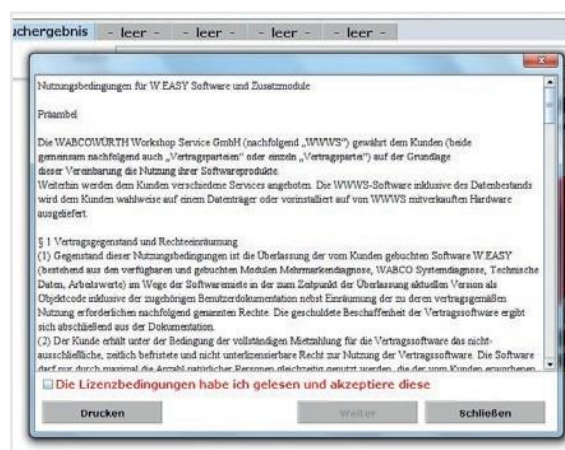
chergebnis | - leer - | - leer - | - leer - | - leer -

Nutzungsbedingungen für W.EASY Software und Zusatzmodule

Präambel

Die WABCOWÜRTH Workshop Service GmbH (nachfolgend „WWWS") gewährt dem Kunden (beide gemeinsam nachfolgend auch „Vertragsparteien" oder einzeln „Vertragspartei") auf der Grundlage dieser Vereinbarung die Nutzung ihrer Softwareprodukte.
Weiterhin werden dem Kunden verschiedene Services angeboten. Die WWWS-Software inklusive des Datenbestands wird dem Kunden wahlweise auf einem Datenträger oder vorinstalliert auf von WWWS mitverkauften Hardware ausgeliefert.

§ 1 Vertragsgegenstand und Rechteeinräumung
(1) Gegenstand dieser Nutzungsbedingungen ist die Überlassung der vom Kunden gebuchten Software W.EASY (bestehend aus den verfügbaren und gebuchten Modulen Mehrmarkendiagnose, WABCO Systemdiagnose, Technische Daten, Arbeitswerte) im Wege der Softwaremiete in der zum Zeitpunkt der Überlassung aktuellen Version als Objektcode inklusive der zugehörigen Benutzerdokumentation nebst Einräumung der zu deren vertragsgemäßen Nutzung erforderlichen nachfolgend genannten Rechte. Die geschuldete Beschaffenheit der Vertragssoftware ergibt sich abschließend aus der Dokumentation.
(2) Der Kunde erhält unter der Bedingung der vollständigen Mietzahlung für die Vertragssoftware das nicht-ausschließliche, zeitlich befristete und nicht unterlizenzierbare Recht zur Nutzung der Vertragssoftware. Die Software darf nur durch maximal die Anzahl natürlicher Personen gleichzeitig genutzt werden, die der vom Kunden erworbenen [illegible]

Die Lizenzbedingungen habe ich gelesen und akzeptiere diese

Drucken | Weiter | Schließen